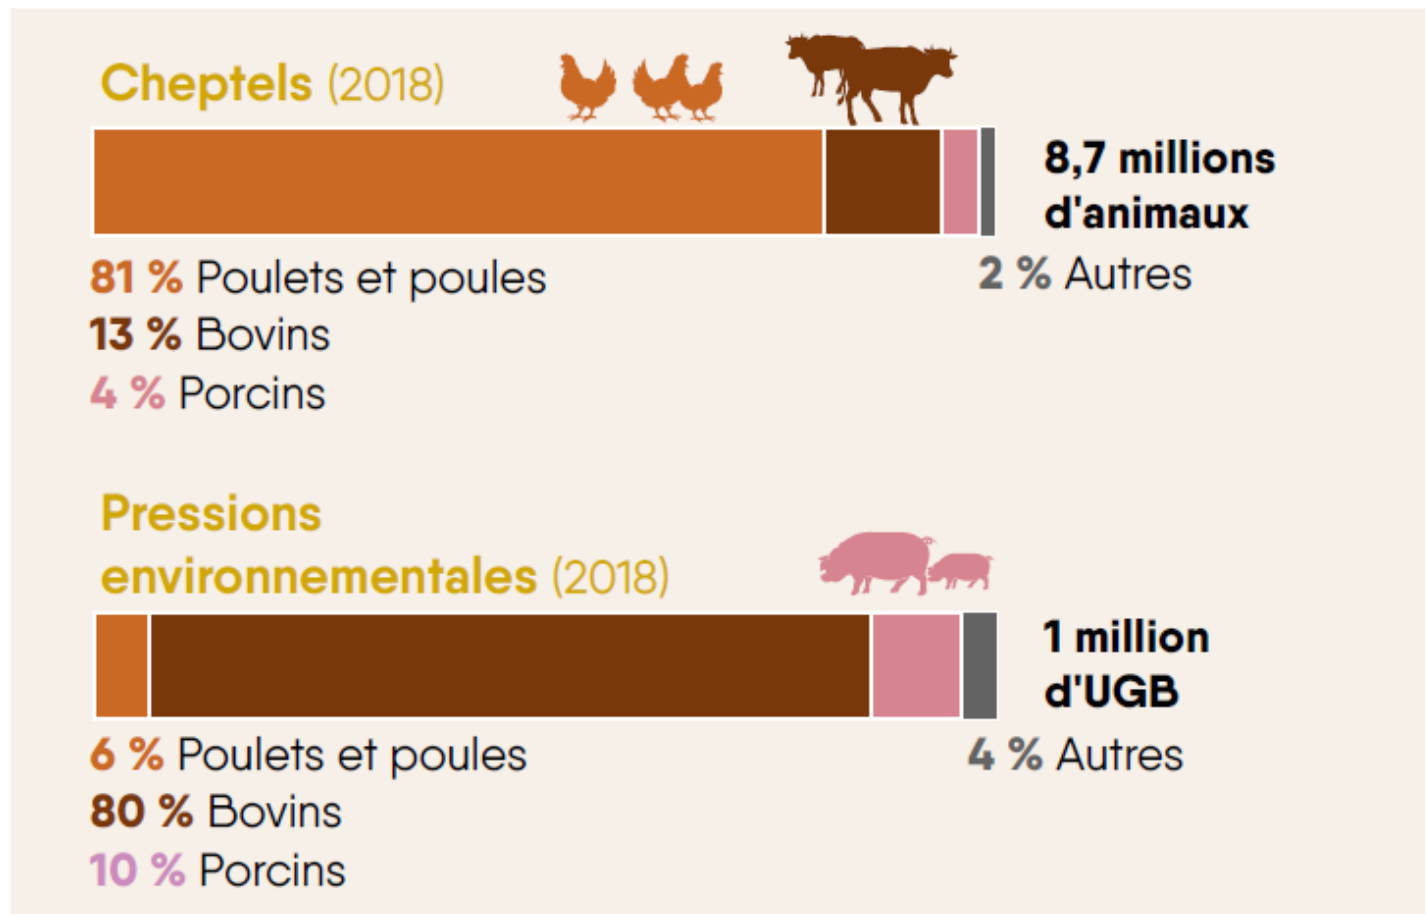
Cheptels (2018)

8,7 millions d'animaux

81 % Poulets et poules
13 % Bovins
4 % Porcins

2 % Autres

Pressions environnementales (2018)

1 million d'UGB

6 % Poulets et poules
80 % Bovins
10 % Porcins

4 % Autres